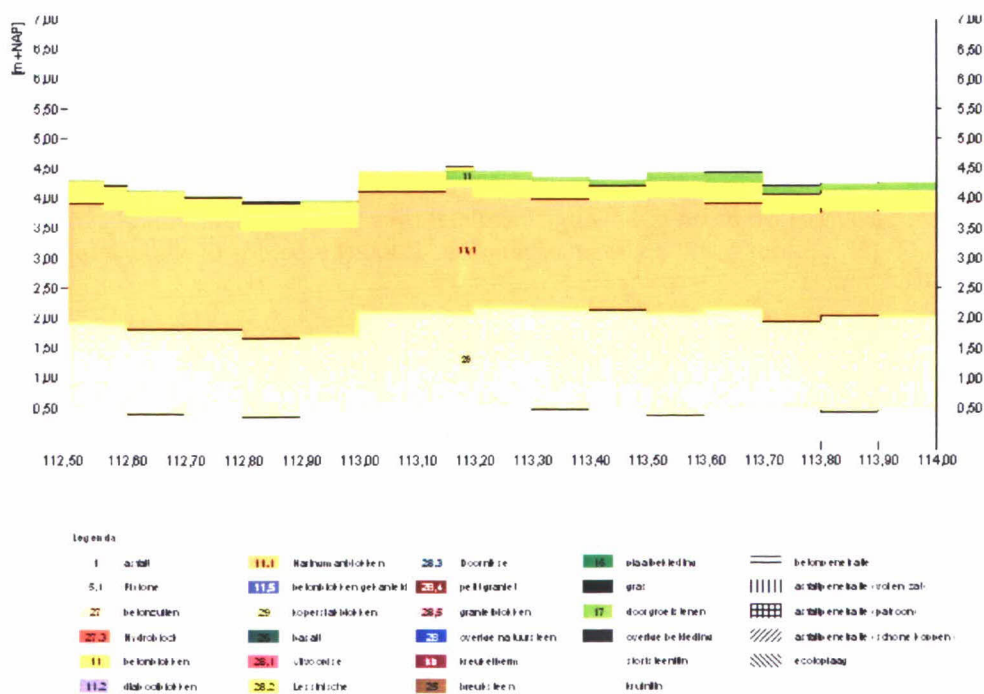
7,00
6,50
6,00
5,50
5,00
4,50
4,00
3,50
3,00
2,50
2,00
1,50
1,00
0,50

[m+NAP]

7,00
6,50
6,00
5,50
5,00
4,50
4,00
3,50
3,00
2,50
2,00
1,50
1,00
0,50

11
11.1
29

112,50 112,60 112,70 112,80 112,90 113,00 113,10 113,20 113,30 113,40 113,50 113,60 113,70 113,80 113,90 114,00

Legenda

| | | | | | | | | | |
|---|---|---|---|---|---|---|---|---|---|
| 1 | asfalt | 11.1 | Haringmanblokken | 28.3 | Doornikse | 16 | plasbekleding | | betonnen kalle |
| 5.1 | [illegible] | 11.5 | betonblokken gekanteld | 28.4 | petit granit | | gras | | asfaltpenetratie (vol en zat) |
| 27 | betonzuilen | 29 | koperslakblokken | 28.5 | graniet blokken | 17 | doorgroeistenen | | asfaltpenetratie (patroon) |
| 27.3 | Hydroblock | 26 | basalt | 28 | overige natuursteen | | overige bekleding | | asfaltpenetratie (schone koppen) |
| 11 | betonblokken | 28.1 | Vilvoordse | 10 | breuksteen | | stortsteen/tijn | | ecotoplaag |
| 11.2 | diabool blokken | 28.2 | Lessinische | 25 | breuksteen | | kruintijn | | |